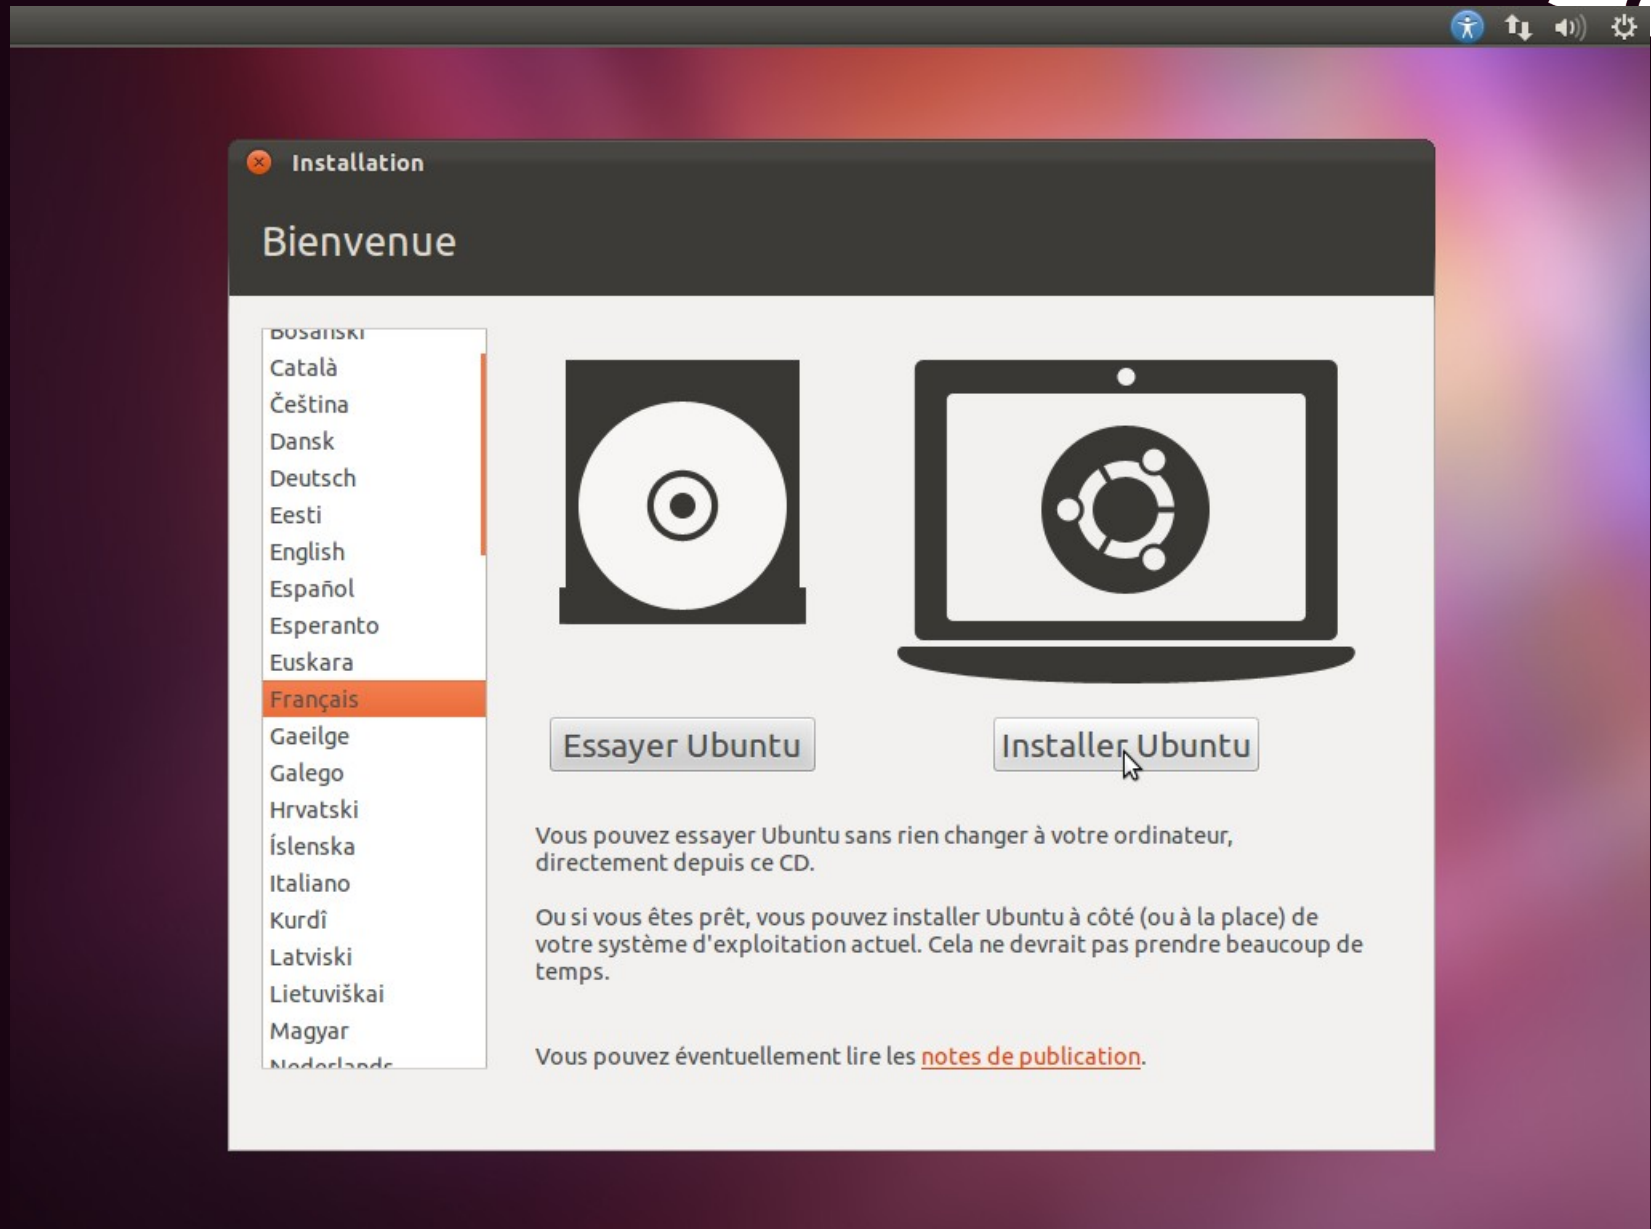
Installation

Bienvenue

Bosanski
Català
Čeština
Dansk
Deutsch
Eesti
English
Español
Esperanto
Euskara
Français
Gaeilge
Galego
Hrvatski
Íslenska
Italiano
Kurdî
Latviski
Lietuviškai
Magyar
Nederlands

Essayer Ubuntu

Installer Ubuntu

Vous pouvez essayer Ubuntu sans rien changer à votre ordinateur, directement depuis ce CD.

Ou si vous êtes prêt, vous pouvez installer Ubuntu à côté (ou à la place) de votre système d'exploitation actuel. Cela ne devrait pas prendre beaucoup de temps.

Vous pouvez éventuellement lire les notes de publication.